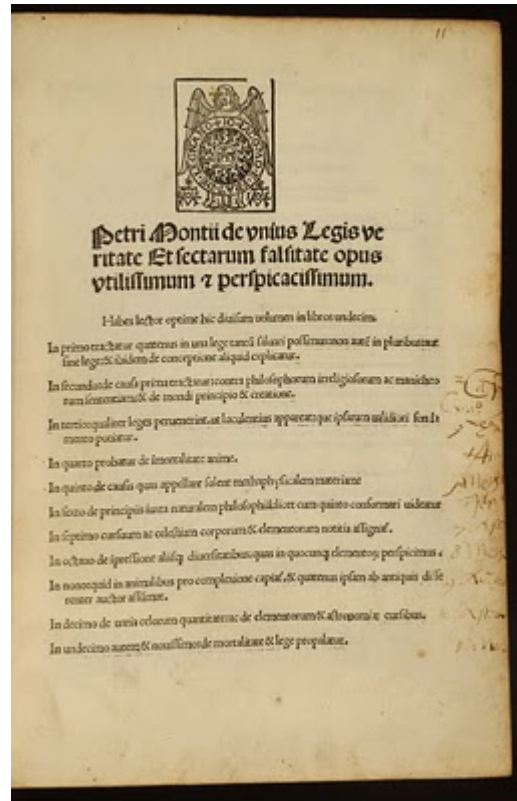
11

Petri Montii de vnius Legis veritate Et sectarum falsitate opus vtilissimum ꝛ perspicacissimum.

Habes lector optime hic divisum volumen in libros undecim.

In primo tractatur quatenus in una lege tamē saluari possimusnon autē in pluribus nec sine lege: & ibidem de conceptione aliquid explicatur.

In secundo de causa prima tractatur contra philosophorum irreligiosorum ac manicheorum sententiam: & de mundi principio & creatione.

In tertio qualiter leges peruenerint: ut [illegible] appareat que ipsarum ualidiori sen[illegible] mento ponitur.

In quarto probatur de immortalitate anime.

In quinto de causis quas appellare solent methaphysicalem materiam

In sexto de principiis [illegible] naturalem philosophiā diceret cum quinto conformari uidetur

In septimo cursum ac celestium corporum & elementorum notitia assignat.

In octavo de ipsessione aliisq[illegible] diuersitatibus quas in quocunq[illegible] elementorum perspicimus.

In nono quid in animalibus pro complexione capiat, & quatenus ipsam ab antiquis diffe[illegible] auctor assignat.

In decimo de omnia celorum quantitate: de elementorum & temporalis cursibus.

In undecimo autem & nouissimo de mortalitate & lege propalatur.

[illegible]